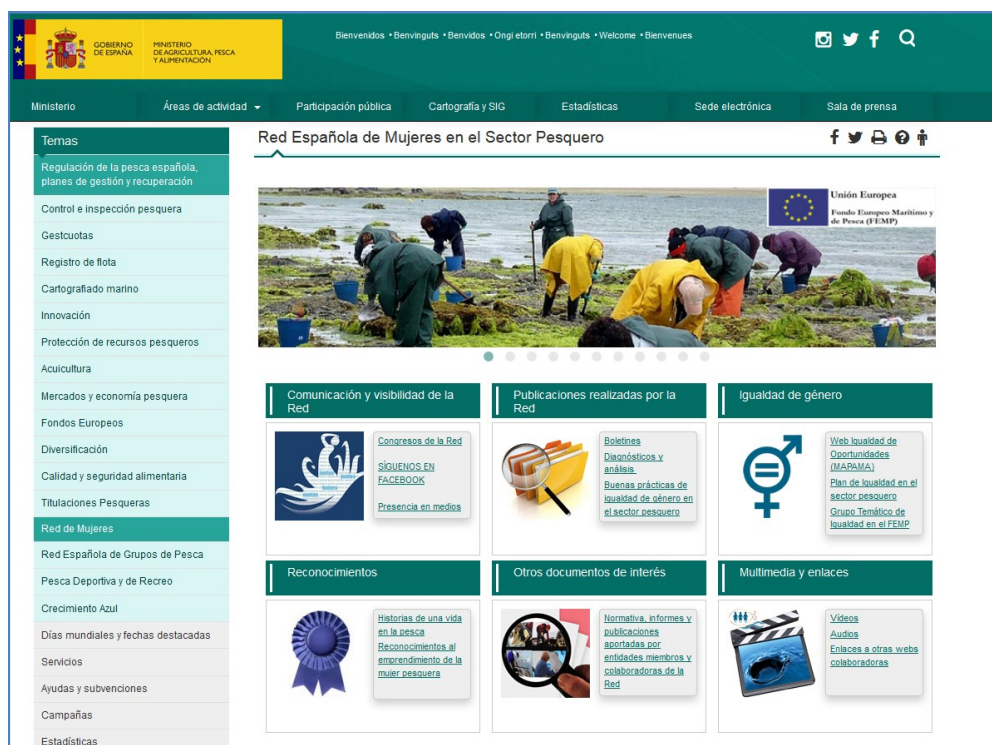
GOBIERNO DE ESPAÑA
MINISTERIO DE AGRICULTURA, PESCA Y ALIMENTACIÓN

Bienvenidos • Benvinguts • Benvidos • Ongi etorri • Benvinguts • Welcome • Bienvenues

Ministerio
Áreas de actividad
Participación pública
Cartografía y SIG
Estadísticas
Sede electrónica
Sala de prensa

Temas
Regulación de la pesca española, planes de gestión y recuperación
Control e inspección pesquera
Gestcuotas
Registro de flota
Cartografiado marino
Innovación
Protección de recursos pesqueros
Acuicultura
Mercados y economía pesquera
Fondos Europeos
Diversificación
Calidad y seguridad alimentaria
Titulaciones Pesqueras
Red de Mujeres
Red Española de Grupos de Pesca
Pesca Deportiva y de Recreo
Crecimiento Azul
Días mundiales y fechas destacadas
Servicios
Ayudas y subvenciones
Campañas
Estadísticas

Red Española de Mujeres en el Sector Pesquero

Unión Europea
Fondo Europeo Marítimo y de Pesca (FEMP)

Comunicación y visibilidad de la Red
Congresos de la Red
SÍGUENOS EN FACEBOOK
Presencia en medios

Publicaciones realizadas por la Red
Boletines
Diagnósticos y análisis
Buenas prácticas de igualdad de género en el sector pesquero

Igualdad de género
Web Igualdad de Oportunidades (MAPAMA)
Plan de Igualdad en el sector pesquero
Grupo Temático de Igualdad en el FEMP

Reconocimientos
Historias de una vida en la pesca
Reconocimientos al emprendimiento de la mujer pesquera

Otros documentos de interés
Normativa, informes y publicaciones aportadas por entidades miembros y colaboradoras de la Red

Multimedia y enlaces
Vídeos
Audios
Enlaces a otras webs colaboradoras